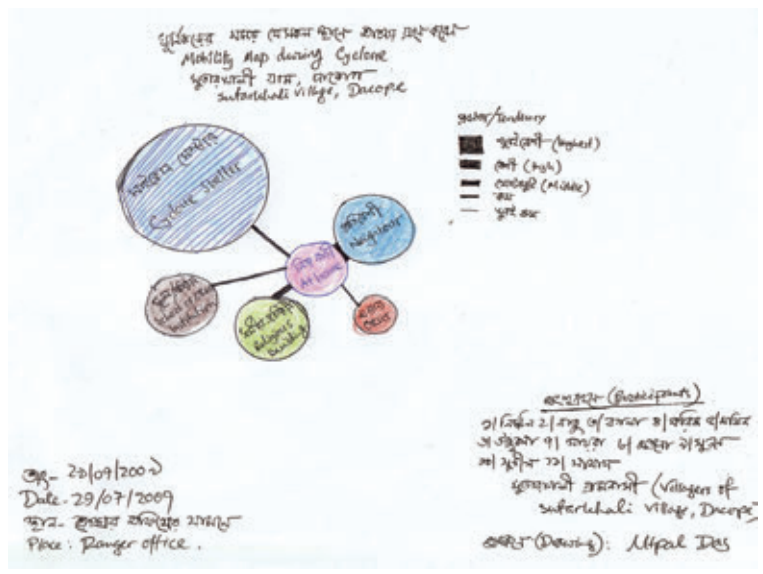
ঘূর্ণিঝড়ের সময় যোগাযোগ চিত্র (বিষয় সংক্রান্ত)
Mobility Map during Cyclone
সুতারখালী গ্রাম, দাকোপ
Sutarkhali Village, Dacope

প্রবণতা/Tendency
সর্বোচ্চ (highest)
বেশি (high)
মাঝারি (Middle)
কম
খুব কম

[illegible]
Cyclone shelter

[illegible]
Neighbour

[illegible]
Artisans

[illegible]

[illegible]
School / high building

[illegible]
Religious building

অংশগ্রহণকারী (Participants)
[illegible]
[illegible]
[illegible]
সুতারখালী গ্রামবাসী (Villagers of Sutarkhali Village, Dacope)

তাং- 29/07/2009
Date- 29/07/2009
স্থান- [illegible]
Place: Ranger office.

অংকন (Drawing): Utpal Das